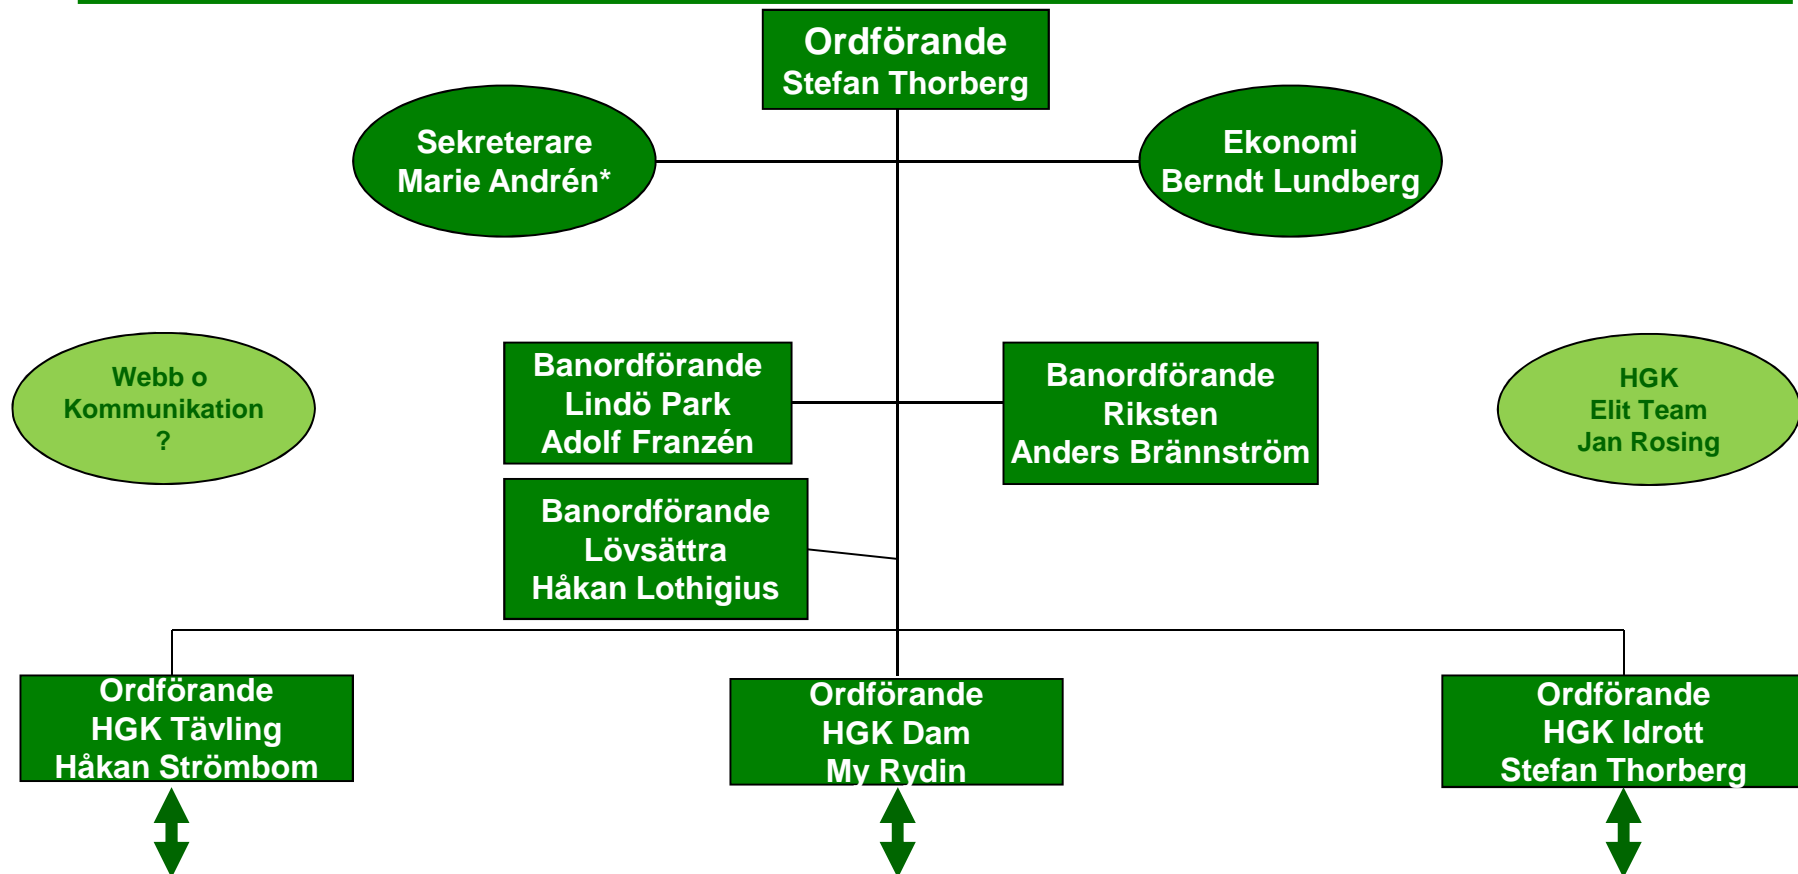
Ordförande
Stefan Thorberg

Sekreterare
Marie Andrén*

Ekonomi
Berndt Lundberg

Webb o
Kommunikation
?

Banordförande
Lindö Park
Adolf Franzén

Banordförande
Riksten
Anders Brännström

HGK
Elit Team
Jan Rosing

Banordförande
Lövsättra
Håkan Lothigius

Ordförande
HGK Tävling
Håkan Strömbom

Ordförande
HGK Dam
My Rydin

Ordförande
HGK Idrott
Stefan Thorberg